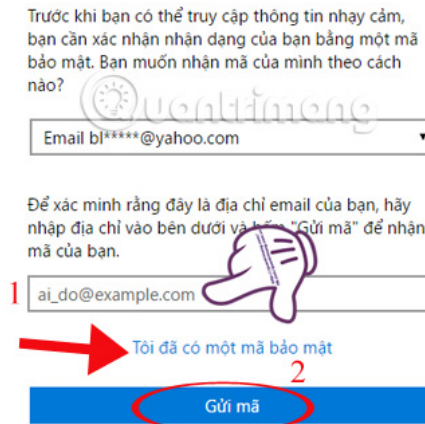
Trước khi bạn có thể truy cập thông tin nhạy cảm, bạn cần xác nhận nhận dạng của bạn bằng một mã bảo mật. Bạn muốn nhận mã của mình theo cách nào?

Quantrimang

Email bl*****@yahoo.com

Để xác minh rằng đây là địa chỉ email của bạn, hãy nhập địa chỉ vào bên dưới và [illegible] "Gửi mã" để nhận mã của bạn.

1

ai_do@example.com

Tôi đã có một mã bảo mật

2

Gửi mã